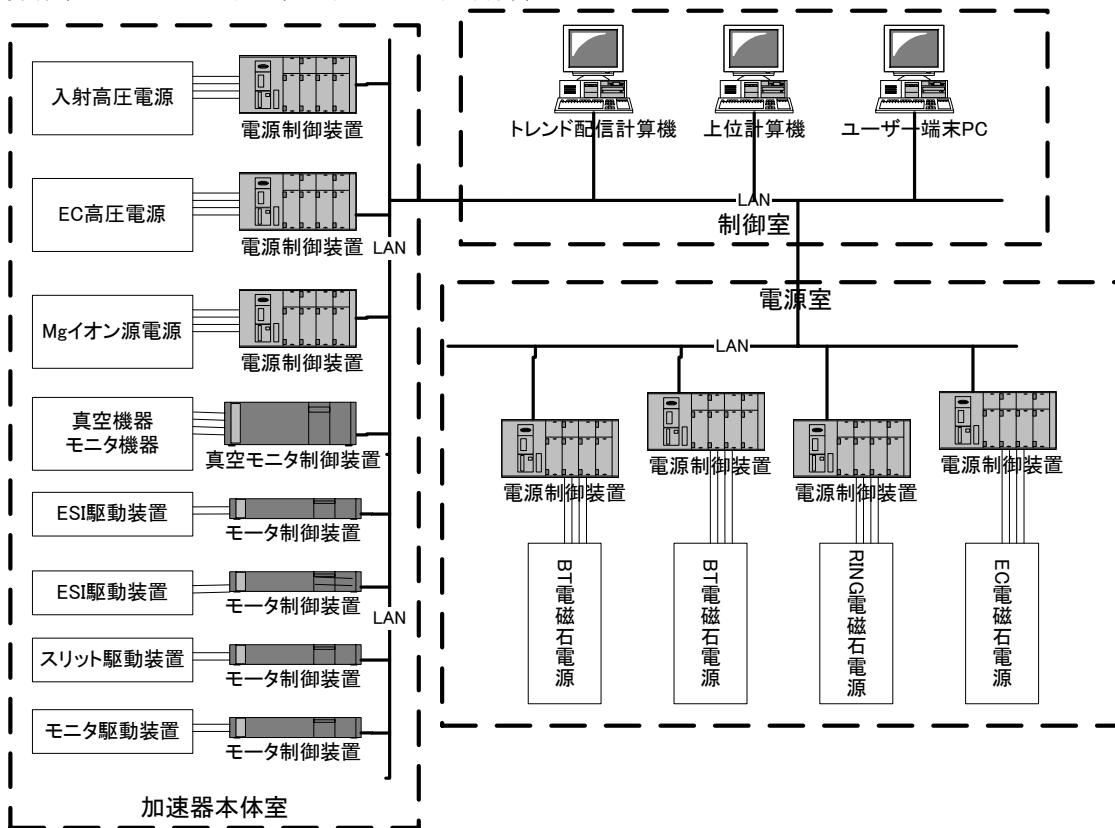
入射高圧電源
電源制御装置
EC高圧電源
電源制御装置
LAN
Mgイオン源電源
電源制御装置
真空機器
モニタ機器
真空モニタ制御装置
ESI駆動装置
モータ制御装置
ESI駆動装置
モータ制御装置
LAN
スリット駆動装置
モータ制御装置
モニタ駆動装置
モータ制御装置
加速器本体室

トレンド配信計算機
上位計算機
ユーザー端末PC
LAN
制御室

電源室
LAN
電源制御装置
電源制御装置
電源制御装置
電源制御装置
BT電磁石電源
BT電磁石電源
RING電磁石電源
EC電磁石電源